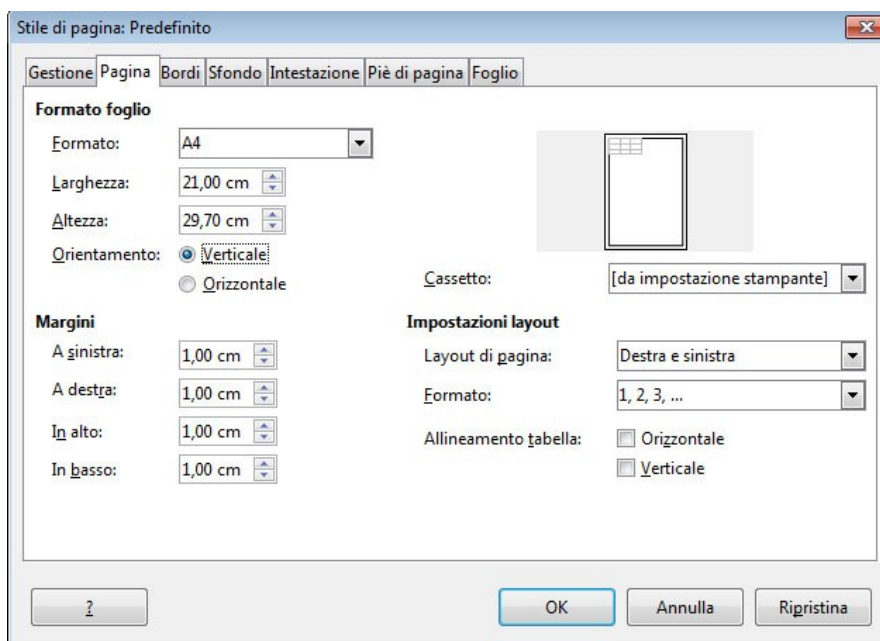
Stile di pagina: Predefinito

Gestione | Pagina | Bordi | Sfondo | Intestazione | Piè di pagina | Foglio

Formato foglio

Formato: A4

Larghezza: 21,00 cm

Altezza: 29,70 cm

Orientamento: Verticale

Orizzontale

Cassetto: [da impostazione stampante]

Margini

A sinistra: 1,00 cm

A destra: 1,00 cm

In alto: 1,00 cm

In basso: 1,00 cm

Impostazioni layout

Layout di pagina: Destra e sinistra

Formato: 1, 2, 3, ...

Allineamento tabella: Orizzontale

Verticale

?

OK

Annulla

Ripristina